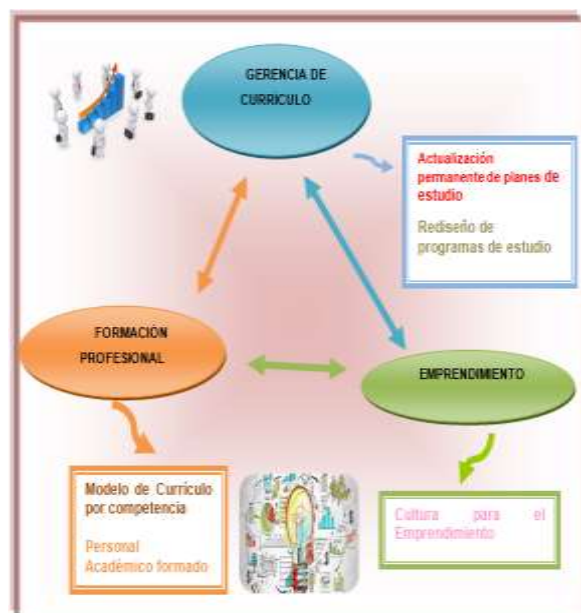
GERENCIA DE CURRICULO

Actualización permanente de planes de estudio

Rediseño de programas de estudio

FORMACIÓN PROFESIONAL

EMPRENDIMIENTO

Modelo de Currículo por competencia

Personal Académico formado

Cultura para el Emprendimiento